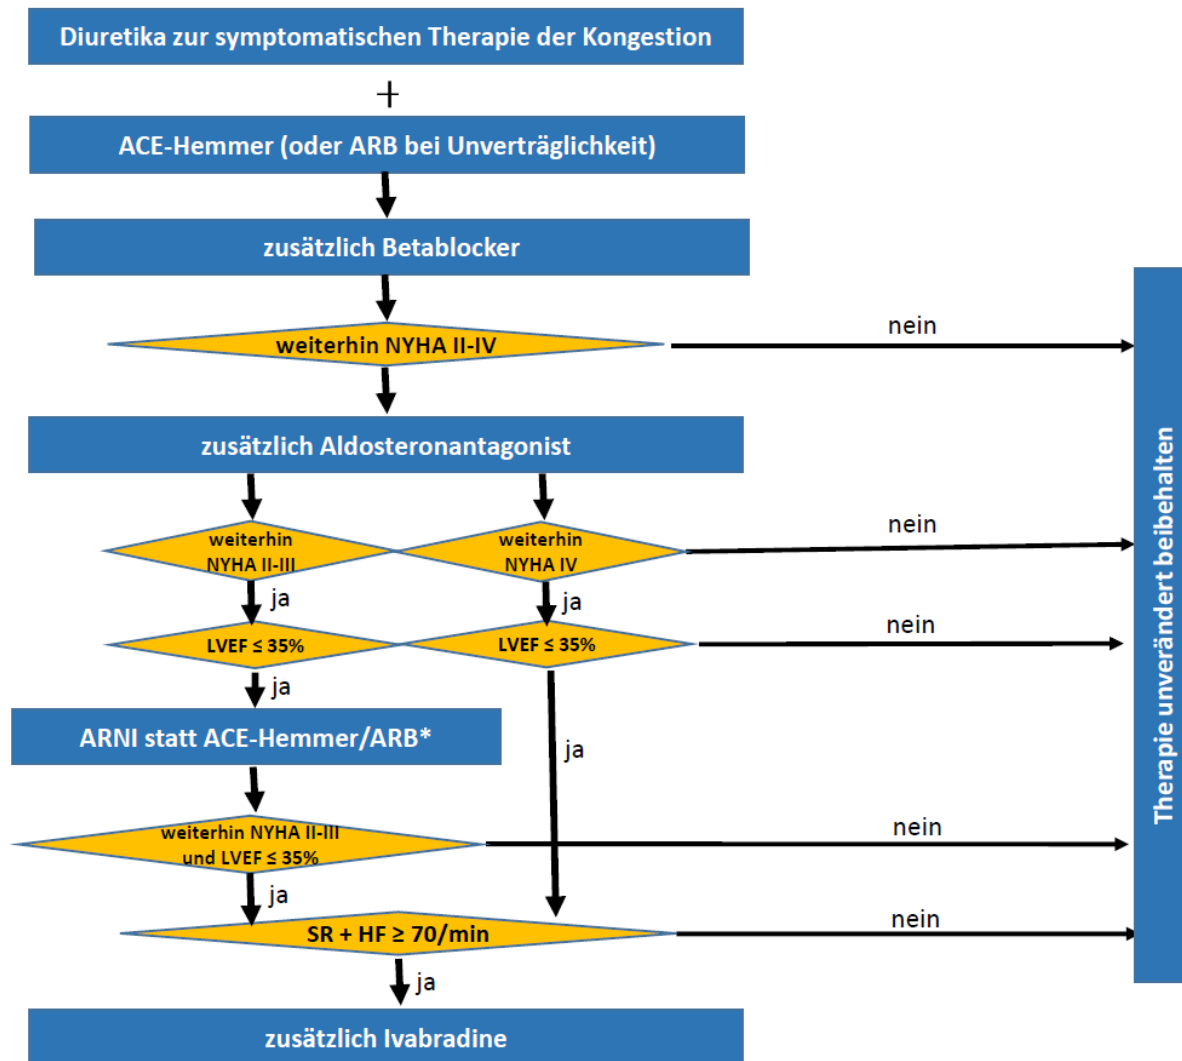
Diuretika zur symptomatischen Therapie der Kongestion

+

ACE-Hemmer (oder ARB bei Unverträglichkeit)

zusätzlich Betablocker

weiterhin NYHA II-IV

nein

zusätzlich Aldosteronantagonist

weiterhin NYHA II-III

weiterhin NYHA IV

nein

ja

ja

LVEF ≤ 35%

LVEF ≤ 35%

nein

ja

ARNI statt ACE-Hemmer/ARB*

ja

weiterhin NYHA II-III und LVEF ≤ 35%

nein

ja

SR + HF ≥ 70/min

nein

ja

zusätzlich Ivabradine

Therapie unverändert beibehalten